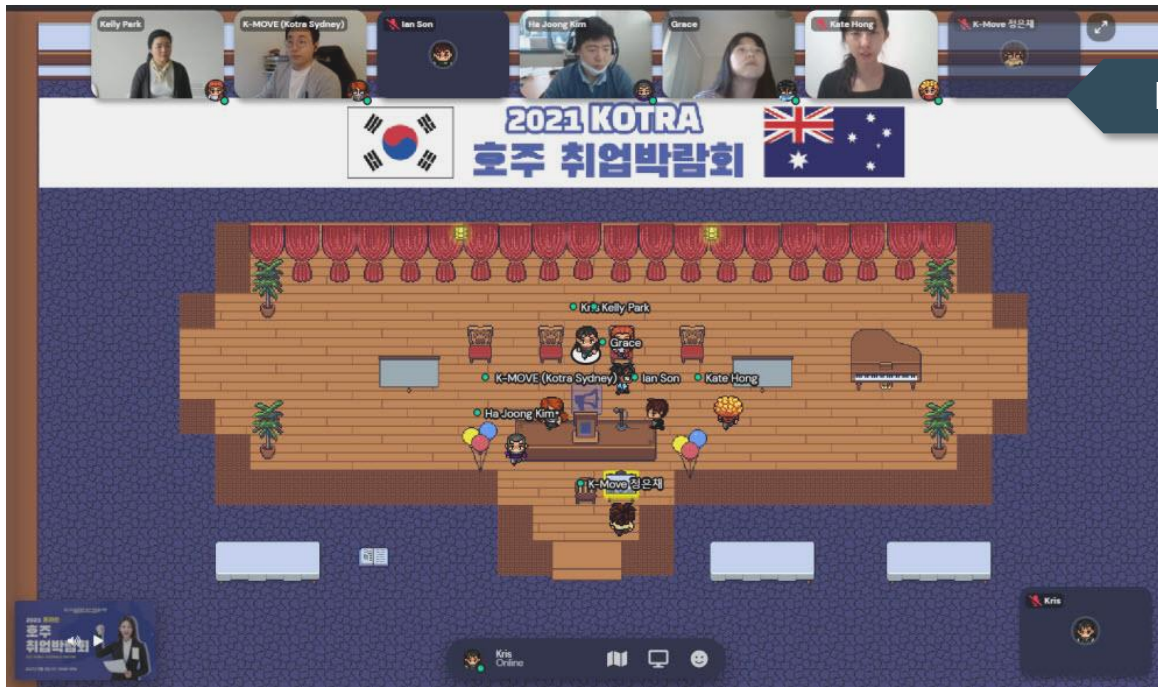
Kelly Park

K-MOVE (Kotra Sydney)

Ian Son

Ha Joong Kim

Grace

Kate Hong

K-Move 정은재

2021 KOTRA
호주 취업박람회

Kr Kelly Park

Grace

K-MOVE (Kotra Sydney)

Ian Son

Kate Hong

Ha Joong Kim

K-Move 정은재

2021 KOTRA
호주
취업박람회

Kris
Online

Kris